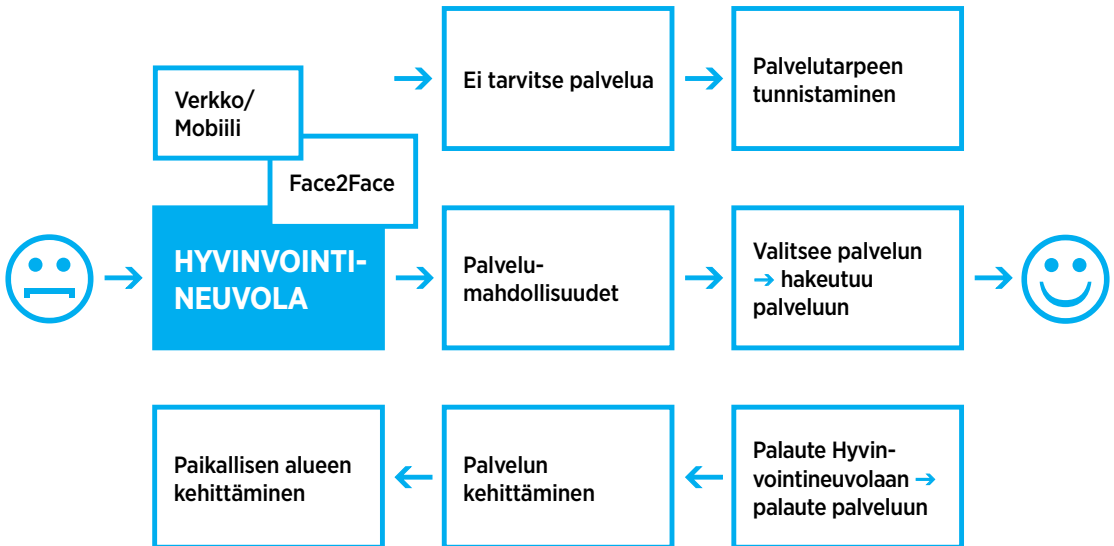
Verkko/
Mobiili

Face2Face

Ei tarvitse palvelua

Palvelutarpeen tunnistaminen

HYVINVOINTI-NEUVOLA

Palvelu-mahdollisuudet

Valitsee palvelun → hakeutuu palveluun

Paikallisen alueen kehittäminen

Palvelun kehittäminen

Palaute Hyvinvointineuvolaan → palaute palveluun